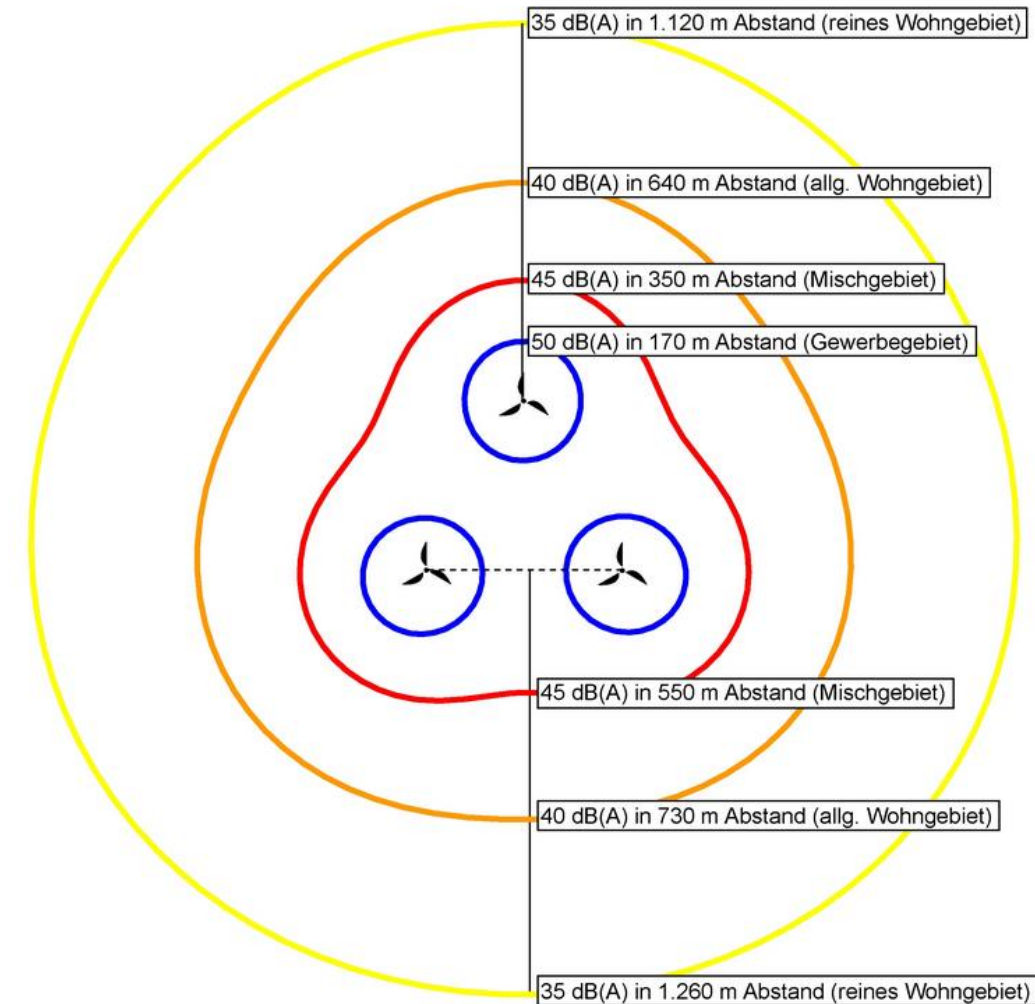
35 dB(A) in 1.120 m Abstand (reines Wohngebiet)

40 dB(A) in 640 m Abstand (allg. Wohngebiet)

45 dB(A) in 350 m Abstand (Mischgebiet)

50 dB(A) in 170 m Abstand (Gewerbegebiet)

45 dB(A) in 550 m Abstand (Mischgebiet)

40 dB(A) in 730 m Abstand (allg. Wohngebiet)

35 dB(A) in 1.260 m Abstand (reines Wohngebiet)